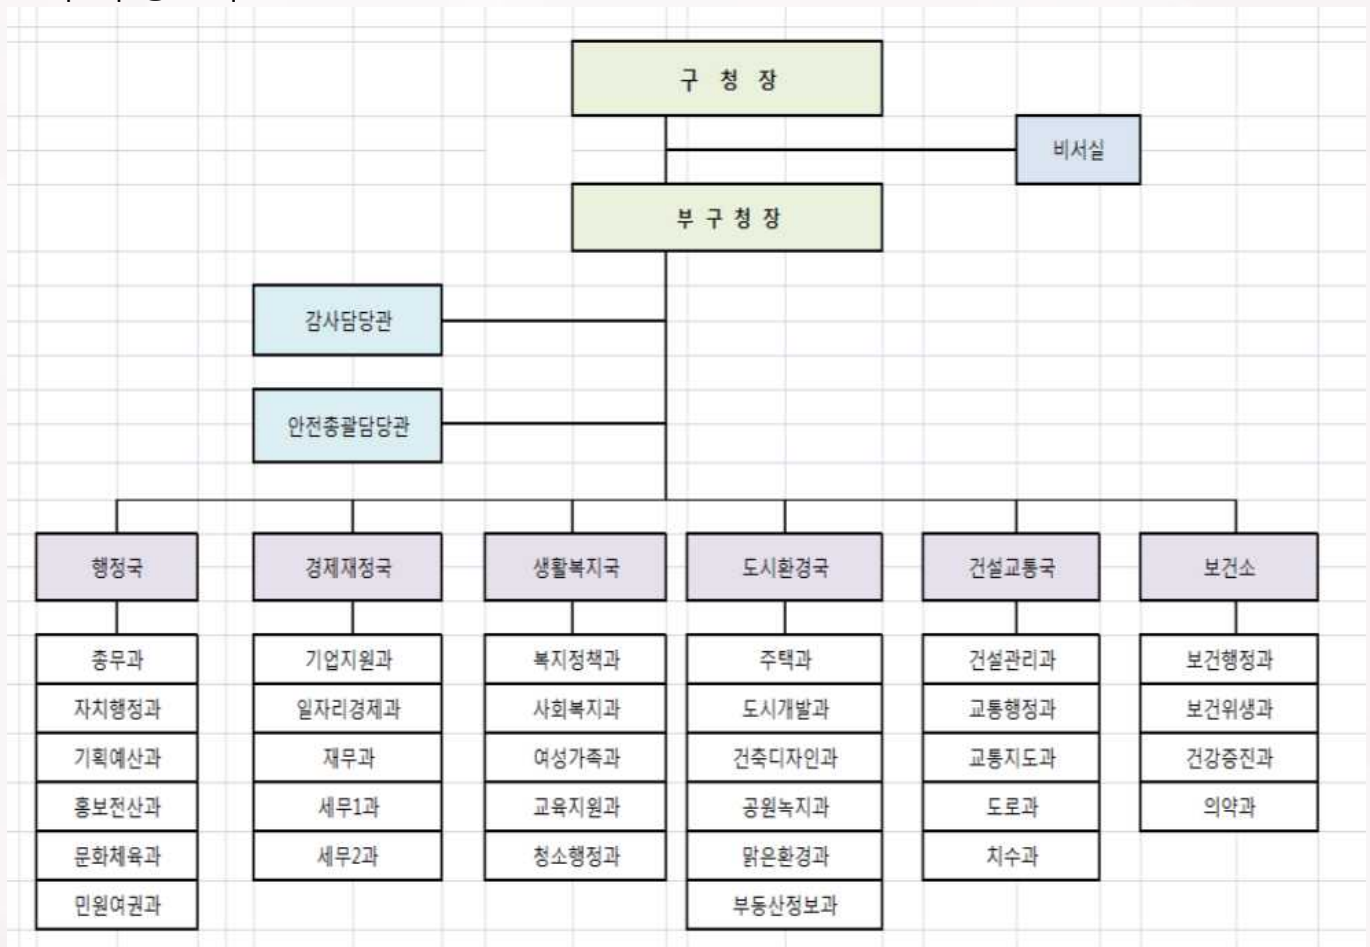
구 청 장

비서실

부 구 청 장

감사담당관

안전총괄담당관

행정국
총무과
자치행정과
기획예산과
홍보전산과
문화체육과
민원여권과

경제재정국
기업지원과
일자리경제과
재무과
세무1과
세무2과

생활복지국
복지정책과
사회복지과
여성가족과
교육지원과
청소행정과

도시환경국
주택과
도시개발과
건축디자인과
공원녹지과
맑은환경과
부동산정보과

건설교통국
건설관리과
교통행정과
교통지도과
도로과
치수과

보건소
보건행정과
보건위생과
건강증진과
의약과